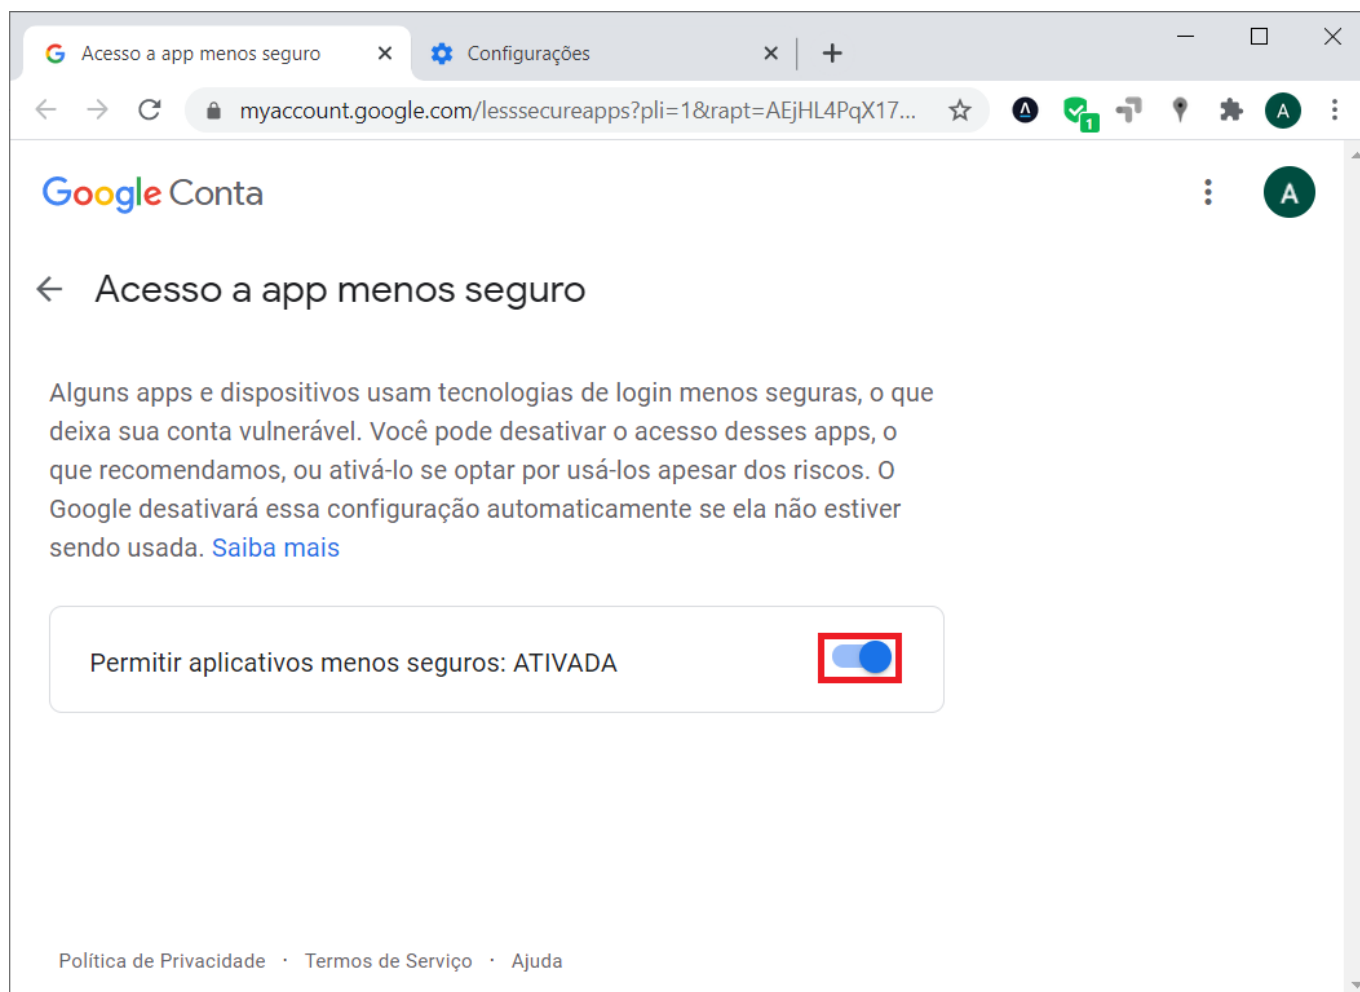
Acesso a app menos seguro ×
Configurações ×
+

myaccount.google.com/lesssecureapps?pli=1&rapt=AEjHL4PqX17...

1
A

Google Conta
A

Acesso a app menos seguro

Alguns apps e dispositivos usam tecnologias de login menos seguras, o que deixa sua conta vulnerável. Você pode desativar o acesso desses apps, o que recomendamos, ou ativá-lo se optar por usá-los apesar dos riscos. O Google desativará essa configuração automaticamente se ela não estiver sendo usada. Saiba mais

Permitir aplicativos menos seguros: ATIVADA

Política de Privacidade · Termos de Serviço · Ajuda